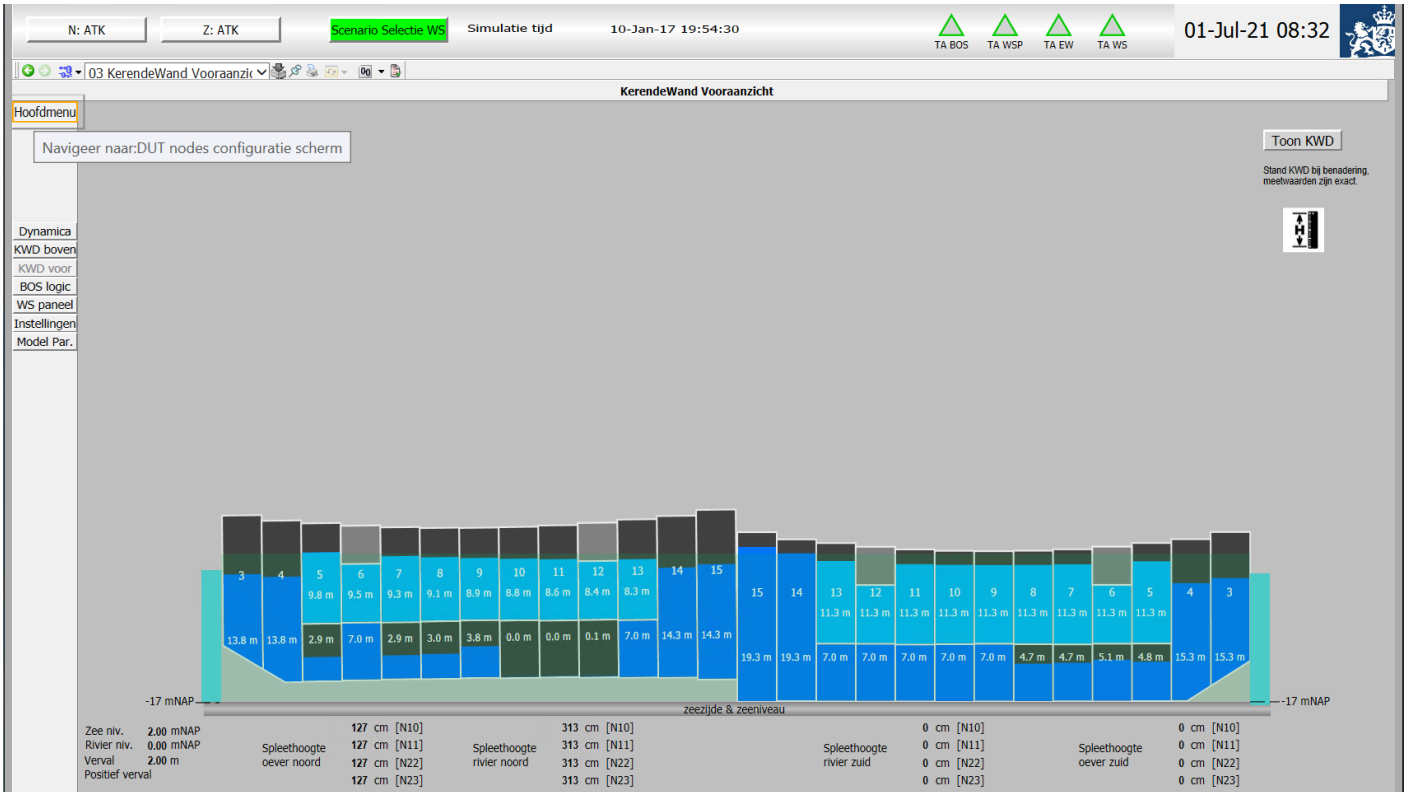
N: ATK Z: ATK Scenario Selectie WS Simulatie tijd 10-Jan-17 19:54:30

TA BOS TA WSP TA EW TA WS

01-Jul-21 08:32

03 KerendeWand Vooraanzic

KerendeWand Vooraanzicht

Hoofdmenu

Navigeer naar:DUT nodes configuratie scherm

Toon KWD

Stand KWD bij benadering, meetwaarden zijn exact.

Dynamica
KWD boven
KWD voor
BOS logic
WS paneel
Instellingen
Model Par.

3 4 5 6 7 8 9 10 11 12 13 14 15

9.8 m 9.5 m 9.3 m 9.1 m 8.9 m 8.8 m 8.6 m 8.4 m 8.3 m

13.8 m 13.8 m 2.9 m 7.0 m 2.9 m 3.0 m 3.8 m 0.0 m 0.0 m 0.1 m 7.0 m 14.3 m 14.3 m

15 14 13 12 11 10 9 8 7 6 5 4 3

11.3 m 11.3 m 11.3 m 11.3 m 11.3 m 11.3 m 11.3 m 11.3 m 11.3 m

19.3 m 19.3 m 7.0 m 7.0 m 7.0 m 7.0 m 7.0 m 4.7 m 4.7 m 5.1 m 4.8 m 15.3 m 15.3 m

-17 mNAP

zeezijde & zeeniveau

-17 mNAP

Zee niv. 2.00 mNAP
Rivier niv. 0.00 mNAP
Verval 2.00 m
Positief verval

Spleethoogte oever noord
127 cm [N10]
127 cm [N11]
127 cm [N22]
127 cm [N23]

Spleethoogte rivier noord
313 cm [N10]
313 cm [N11]
313 cm [N22]
313 cm [N23]

Spleethoogte rivier zuid
0 cm [N10]
0 cm [N11]
0 cm [N22]
0 cm [N23]

Spleethoogte oever zuid
0 cm [N10]
0 cm [N11]
0 cm [N22]
0 cm [N23]